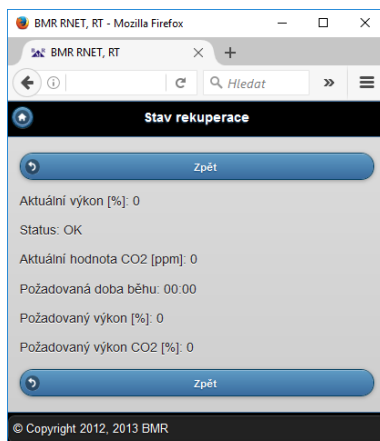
BMR RNET, RT - Mozilla Firefox

BMR RNET, RT

Hledat

Stav rekuperace

Zpět

Aktuální výkon [%]: 0

Status: OK

Aktuální hodnota CO2 [ppm]: 0

Požadovaná doba běhu: 00:00

Požadovaný výkon [%]: 0

Požadovaný výkon CO2 [%]: 0

Zpět

© Copyright 2012, 2013 BMR